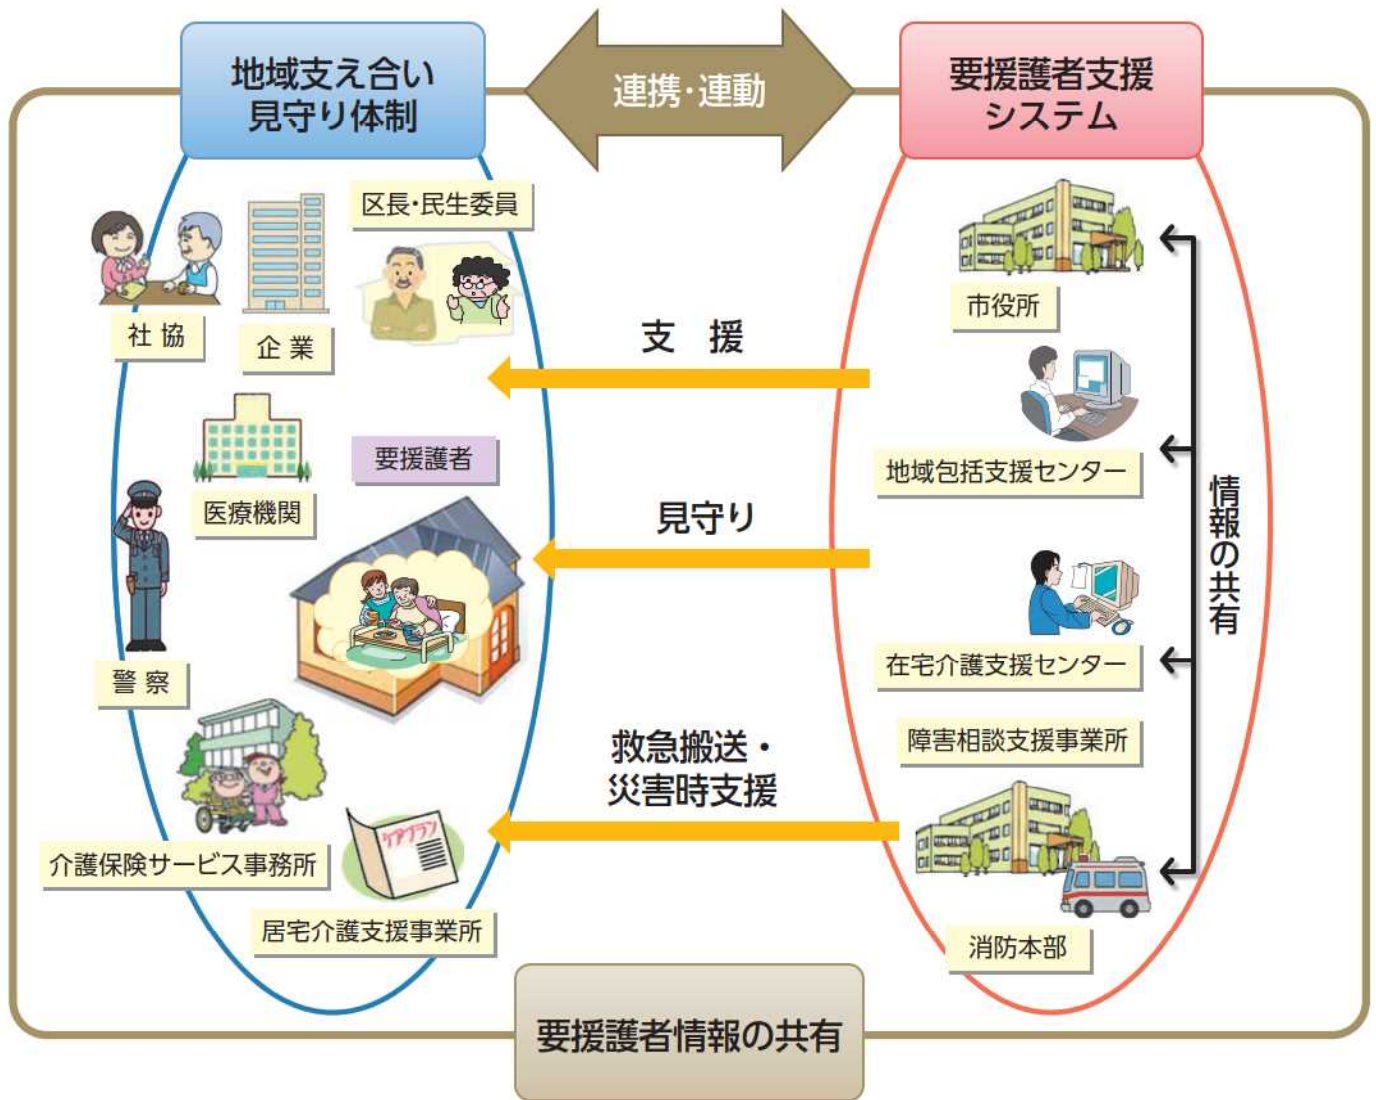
地域支え合い
見守り体制

連携・連動

要援護者支援
システム

区長・民生委員

社 協

企 業

医療機関

要援護者

警 察

介護保険サービス事務所

ケアプラン

居宅介護支援事業所

支 援

見守り

救急搬送・
災害時支援

市役所

地域包括支援センター

在宅介護支援センター

障害相談支援事業所

消防本部

情報の共有

要援護者情報の共有